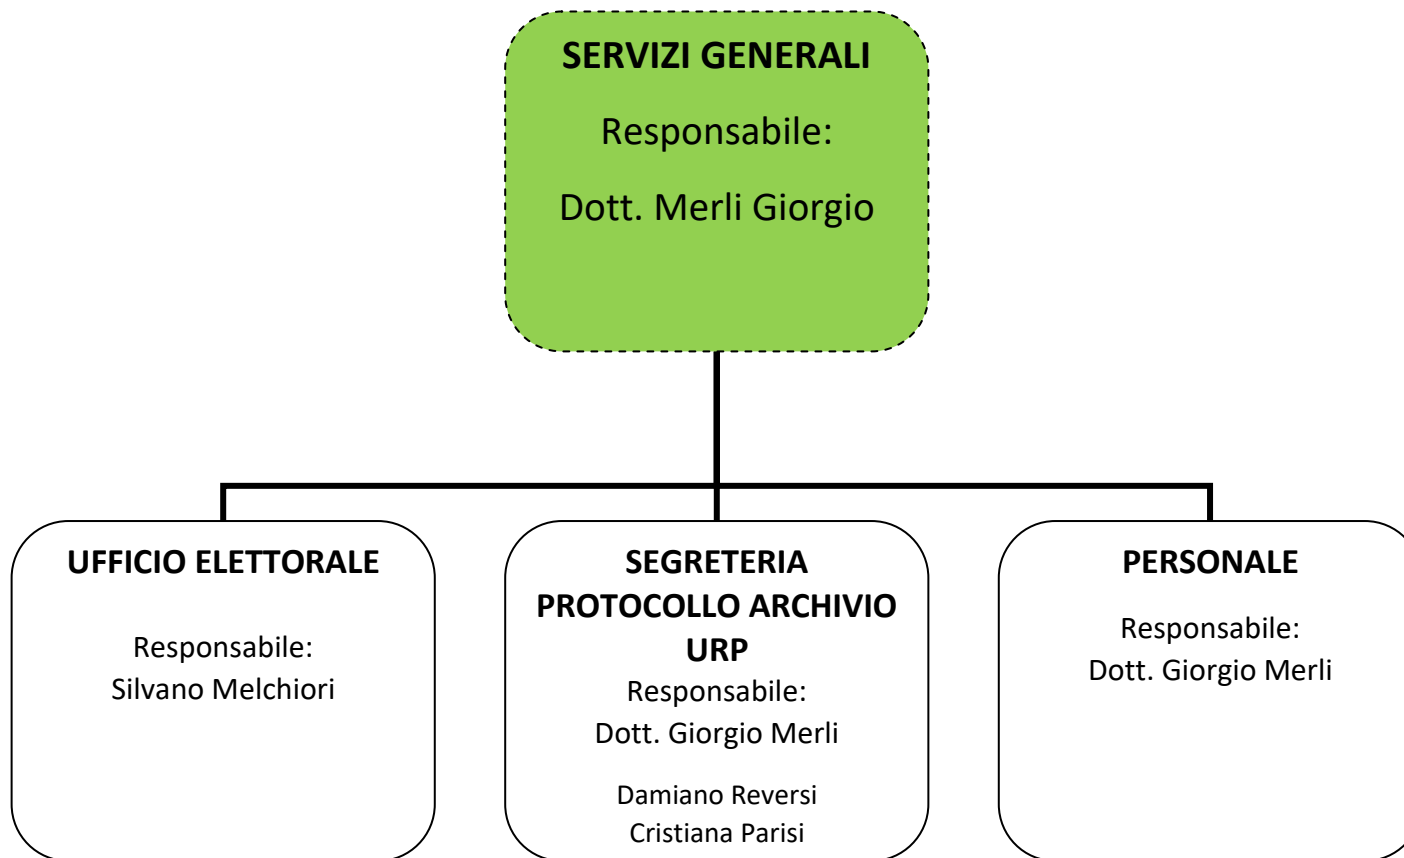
SERVIZI GENERALI

Responsabile:

Dott. Merli Giorgio

UFFICIO ELETTORALE

Responsabile:
Silvano Melchiori

SEGRETERIA PROTOCOLLO ARCHIVIO URP

Responsabile:
Dott. Giorgio Merli

Damiano Reversi
Cristiana Parisi

PERSONALE

Responsabile:
Dott. Giorgio Merli